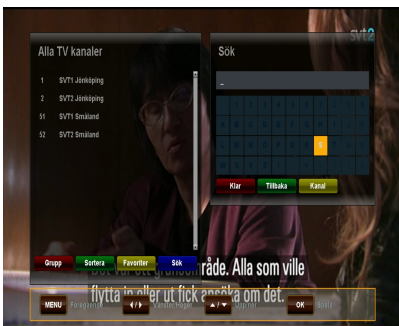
svt2

Alla TV kanaler

1 SVT1 Jönköping

2 SVT2 Jönköping

51 SVT1 Småland

52 SVT2 Småland

Sök

_

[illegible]

Klar Tillbaka Kanal

Grupp Sortera Favoriter Sök

Det var ett gränsområde. Alla som ville flytta in eller ut fick ansöka om det.

MENU Föregående ◄/► Vänster/Höger ▲/▼ Upp/Ner OK Spara